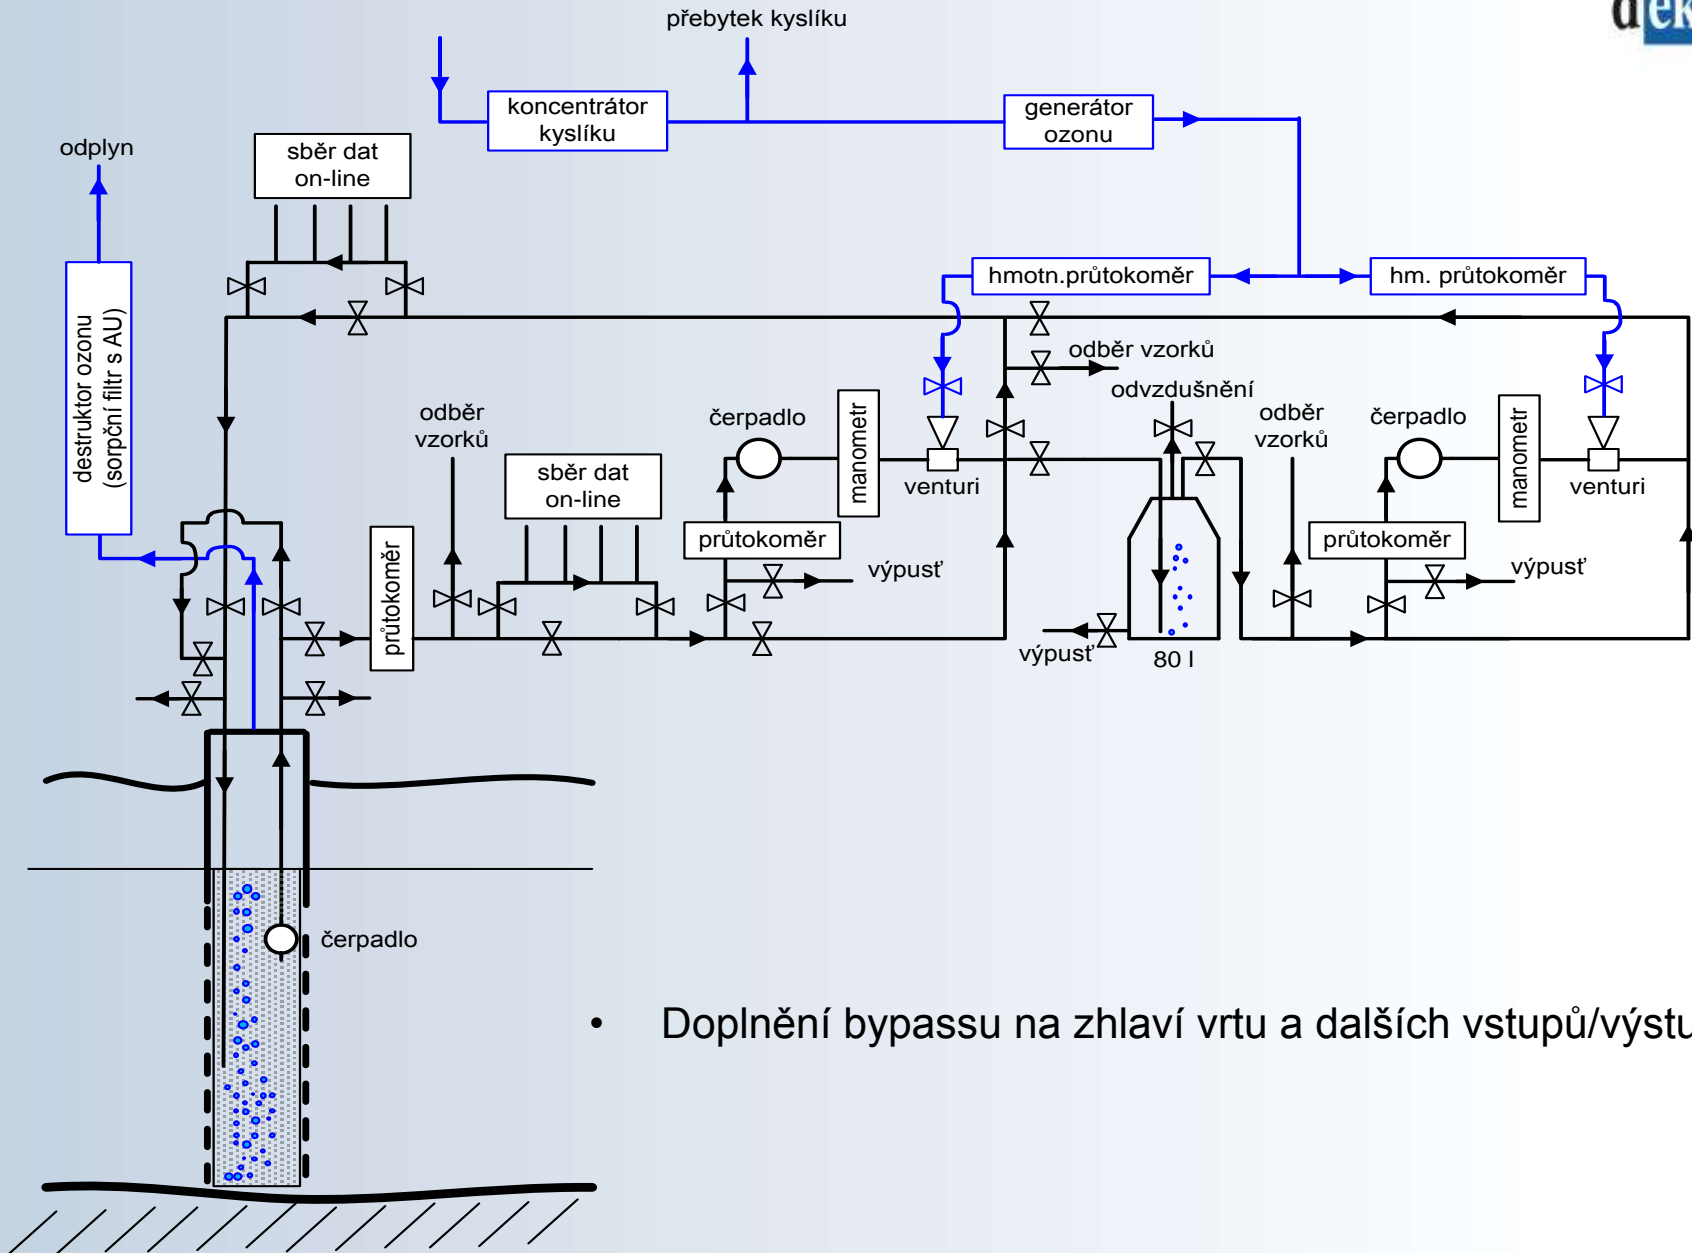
přebytek kyslíku

dek

koncentrátor kyslíku

generátor ozonu

odplyn

sběr dat on-line

destruktor ozonu (sorpční filtr s AU)

hmotn.průtokoměr

hm. průtokoměr

odběr vzorků

odvzdušnění

odběr vzorků

čerpadlo

manometr

venturi

odběr vzorků

čerpadlo

manometr

venturi

sběr dat on-line

průtokoměr

průtokoměr

průtokoměr

výpusť

výpusť

výpusť

80 l

čerpadlo

• Doplnění bypassu na zhlaví vrtu a dalších vstupů/výstu